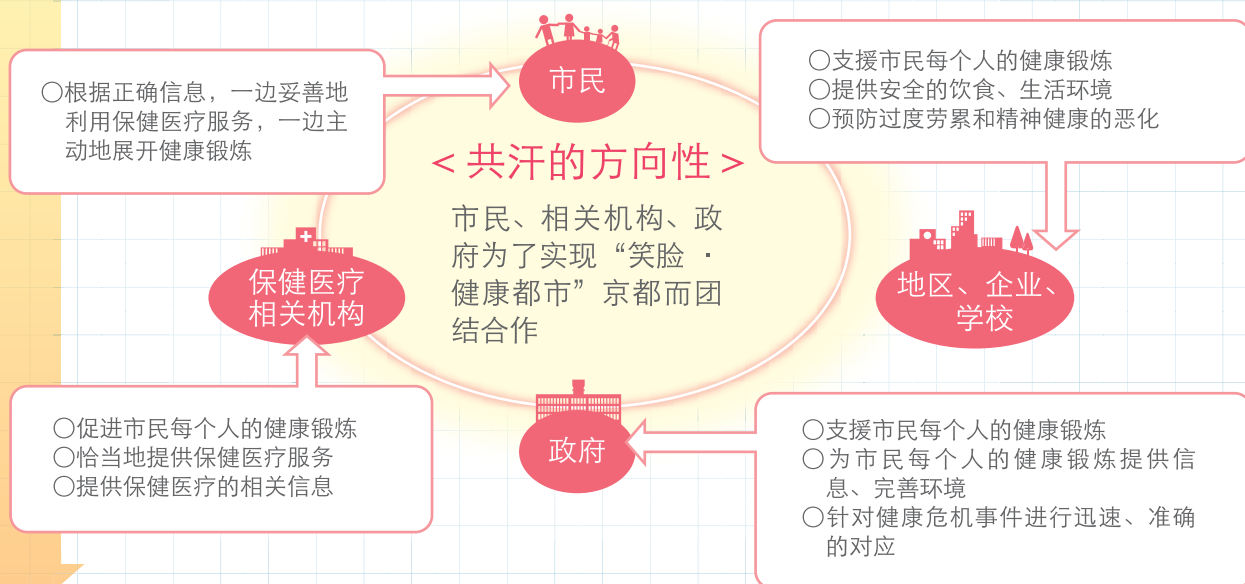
〇根据正确信息，一边妥善地利用保健医疗服务，一边主动地展开健康锻炼

市民

〇支援市民每个人的健康锻炼
〇提供安全的饮食、生活环境
〇预防过度劳累和精神健康的恶化

＜共汗的方向性＞

市民、相关机构、政府为了实现“笑脸 · 健康都市”京都而团结合作

保健医疗相关机构

地区、企业、学校

〇促进市民每个人的健康锻炼
〇恰当地提供保健医疗服务
〇提供保健医疗的相关信息

政府

〇支援市民每个人的健康锻炼
〇为市民每个人的健康锻炼提供信息、完善环境
〇针对健康危机事件进行迅速、准确的对应